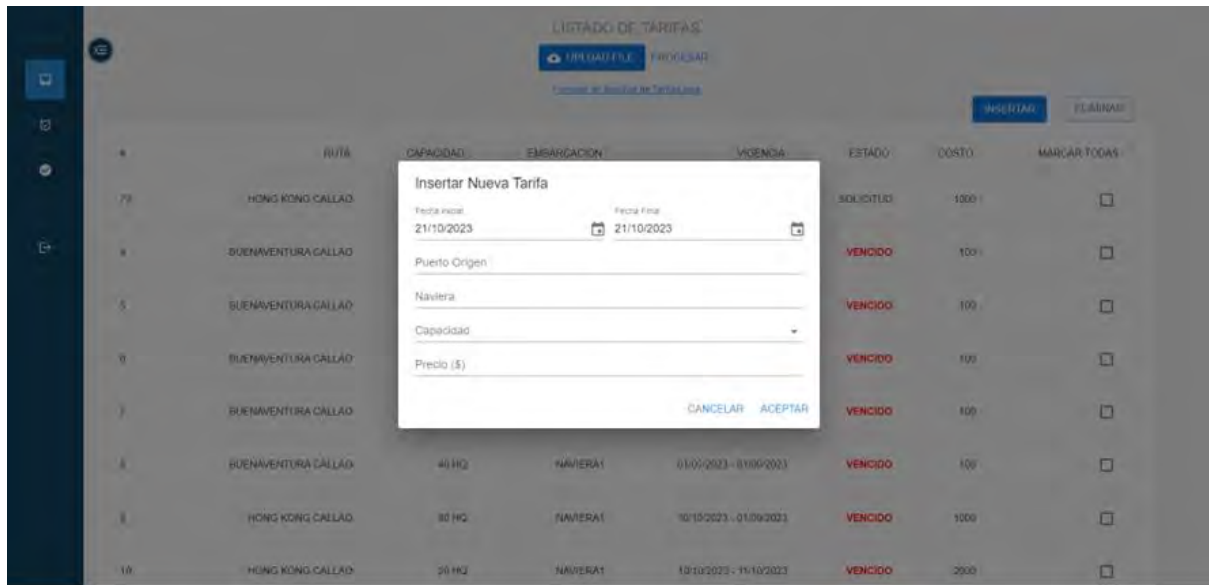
LISTADO DE TARIFAS

UPLOAD FILE PROCESAR

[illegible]

INSERTAR ELIMINAR

| # | RUTA | CAPACIDAD | EMBARCACION | VIGENCIA | ESTADO | COSTO | MARCAR TODAS |
|---|---|---|---|---|---|---|---|
| 79 | HONG KONG CALLAO | | | | SOLICITUD | 1000 | ☐ |
| 4 | BUENAVENTURA CALLAO | | | | VENCIDO | 100 | ☐ |
| 5 | BUENAVENTURA CALLAO | | | | VENCIDO | 100 | ☐ |
| 6 | BUENAVENTURA CALLAO | | | | VENCIDO | 100 | ☐ |
| 7 | BUENAVENTURA CALLAO | | | | VENCIDO | 100 | ☐ |
| 8 | BUENAVENTURA CALLAO | 40 HQ | NAVIERA1 | 01/09/2023 - 01/09/2023 | VENCIDO | 100 | ☐ |
| 9 | HONG KONG CALLAO | 80 HQ | NAVIERA1 | 10/10/2023 - 01/09/2023 | VENCIDO | 1000 | ☐ |
| 10 | HONG KONG CALLAO | 20 HQ | NAVIERA1 | 10/10/2023 - 11/10/2023 | VENCIDO | 2000 | ☐ |

Insertar Nueva Tarifa

Fecha Inicial
21/10/2023

Fecha Final
21/10/2023

Puerto Origen

Naviera

Capacidad

Precio ($)

CANCELAR ACEPTAR